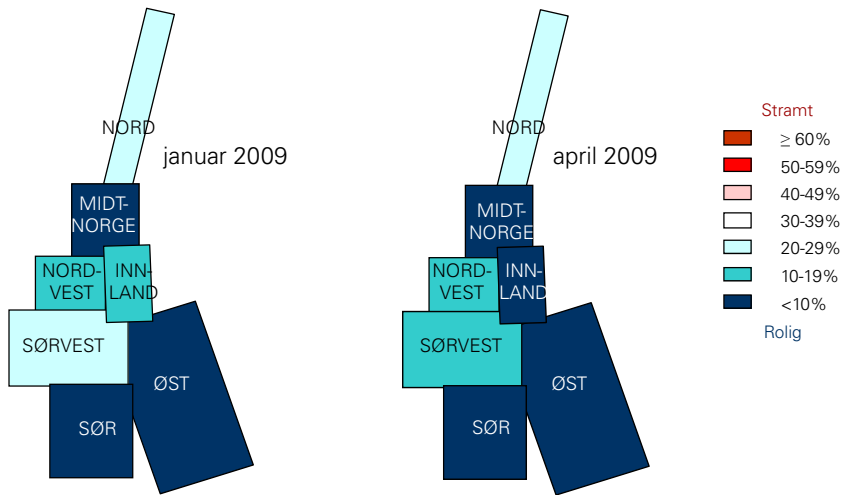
NORD

januar 2009

MIDT-NORGE

NORD-VEST

INN-LAND

SØRVEST

ØST

SØR

NORD

april 2009

MIDT-NORGE

NORD-VEST

INN-LAND

SØRVEST

ØST

SØR

Stramt
$\geq$ 60%
50-59%
40-49%
30-39%
20-29%
10-19%
<10%
Rolig